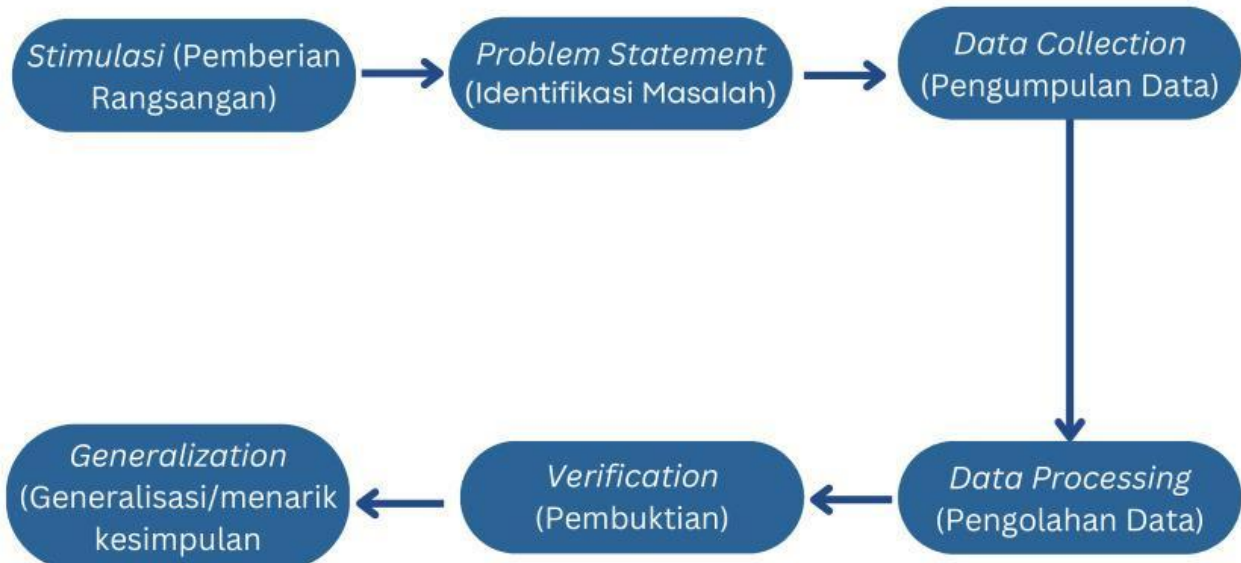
Stimulasi (Pemberian Rangsangan)

Problem Statement (Identifikasi Masalah)

Data Collection (Pengumpulan Data)

Data Processing (Pengolahan Data)

Verification (Pembuktian)

Generalization (Generalisasi/menarik kesimpulan